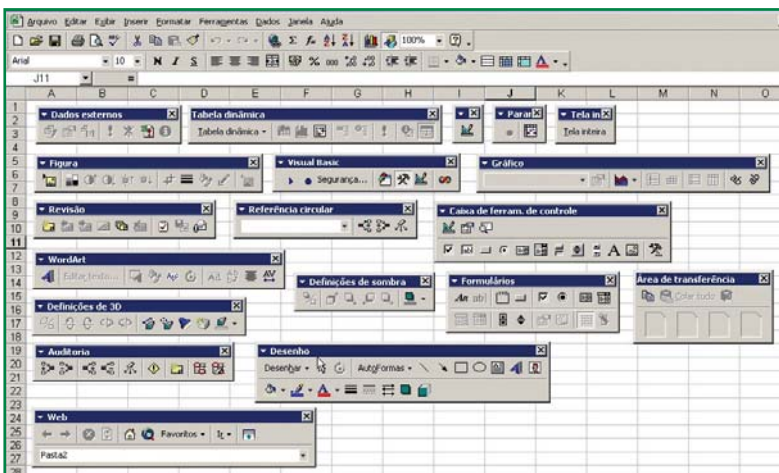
Arquivo Editar Exibir Inserir Formatar Ferramentas Dados Janela Ajuda

100%

Arial 10 N I S

J11 =

A B C D E F G H I J K L M N O

1
2
3
4
5
6
7
8
9
10
11
12
13
14
15
16
17
18
19
20
21
22
23
24
25
26
27

Dados externos

Tabela dinâmica

Tabela dinâmica

Parar

Tela in

Tela inteira

Figura

Visual Basic

Segurança...

Gráfico

Revisão

Referência circular

Caixa de ferram. de controle

WordArt

Editar texto...

Definições de sombra

Formulários

Área de transferência

Colar tudo

Definições de 3D

Auditoria

Desenho

Desenhar

AutoFormas

Web

Favoritos

Ir

Pasta2